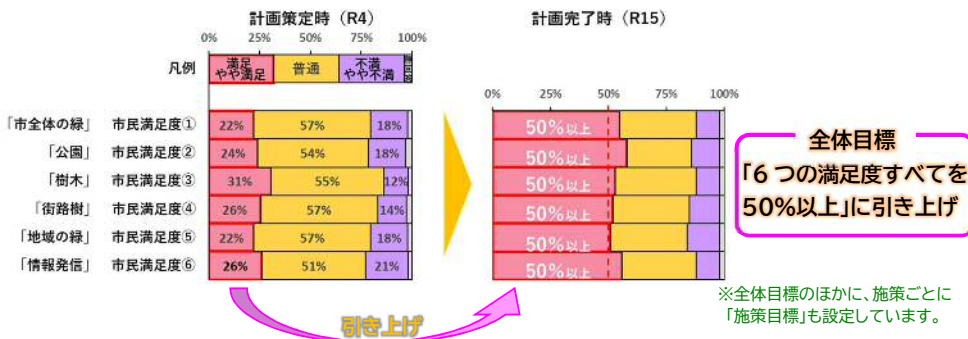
計画策定時（R4）

0% 25% 50% 75% 100%

凡例

| 満足 やや満足 | 普通 | 不満 やや不満 | 無回答 |
|---|---|---|---|

| | | 満足 やや満足 | 普通 | 不満 やや不満 |
|---|---|---|---|---|
| 「市全体の緑」 | 市民満足度① | 22% | 57% | 18% |
| 「公園」 | 市民満足度② | 24% | 54% | 18% |
| 「樹木」 | 市民満足度③ | 31% | 55% | 12% |
| 「街路樹」 | 市民満足度④ | 26% | 57% | 14% |
| 「地域の緑」 | 市民満足度⑤ | 22% | 57% | 18% |
| 「情報発信」 | 市民満足度⑥ | 26% | 51% | 21% |

計画完了時（R15）

0% 25% 50% 75% 100%

50%以上
50%以上
50%以上
50%以上
50%以上
50%以上

全体目標
「6 つの満足度すべてを 50%以上」に引き上げ

引き上げ

※全体目標のほかに、施策ごとに「施策目標」も設定しています。